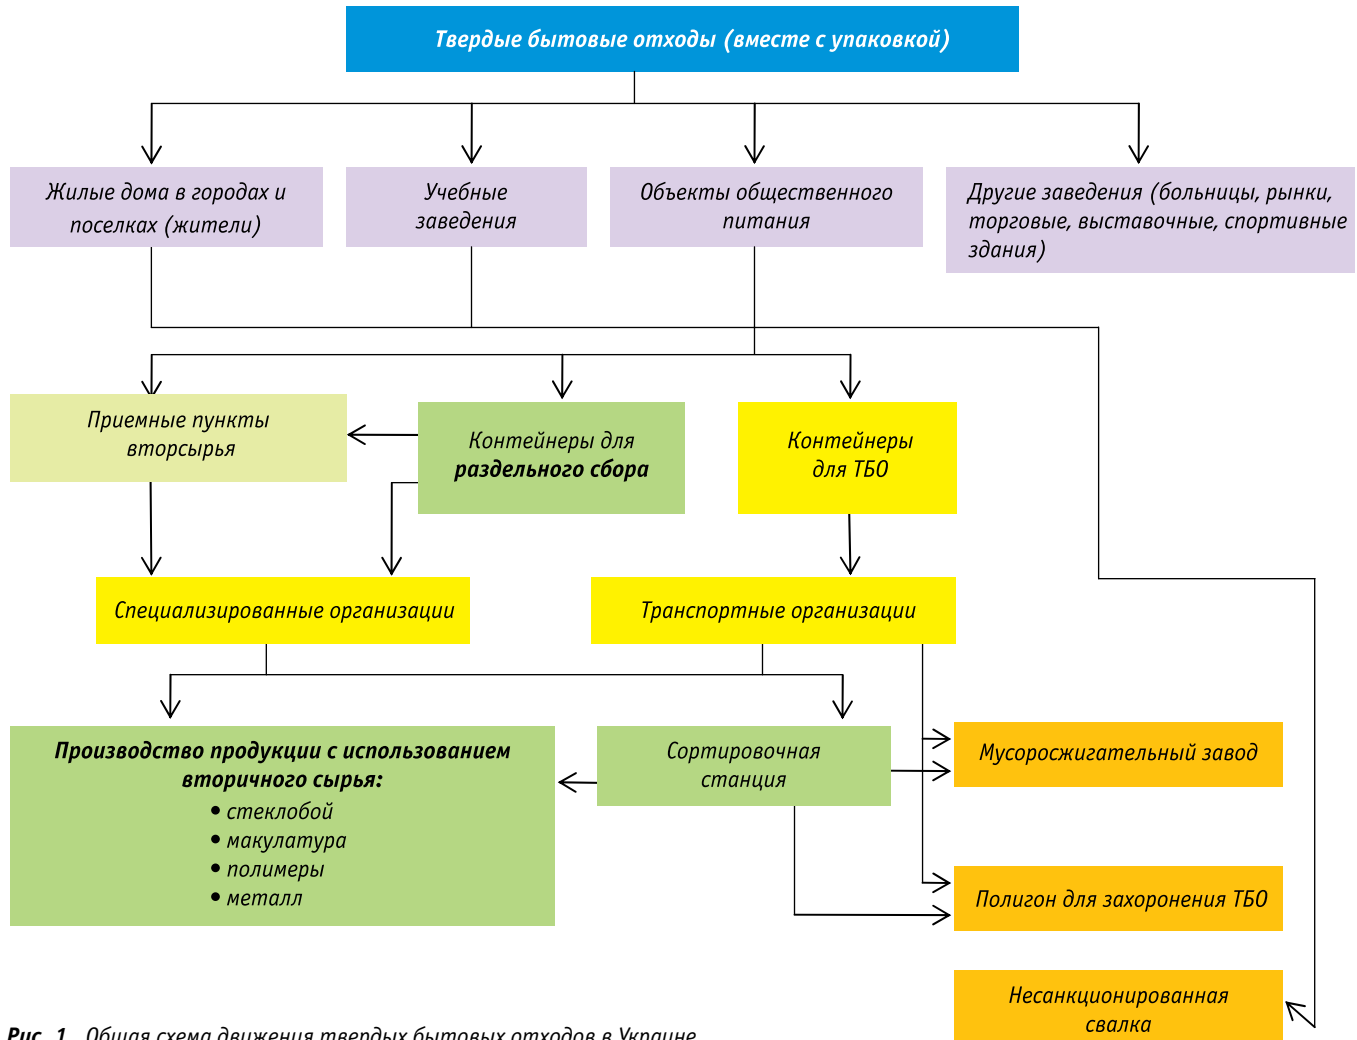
Твердые бытовые отходы (вместе с упаковкой)

Жилые дома в городах и поселках (жители)

Учебные заведения

Объекты общественного питания

Другие заведения (больницы, рынки, торговые, выставочные, спортивные здания)

Приемные пункты вторсырья

Контейнеры для **раздельного сбора**

Контейнеры для ТБО

Специализированные организации

Транспортные организации

**Производство продукции с использованием вторичного сырья:**
• стеклобой
• макулатура
• полимеры
• металл

Сортировочная станция

Мусоросжигательный завод

Полигон для захоронения ТБО

Несанкционированная свалка

Рис. 1. Общая схема движения твердых бытовых отходов в Украине